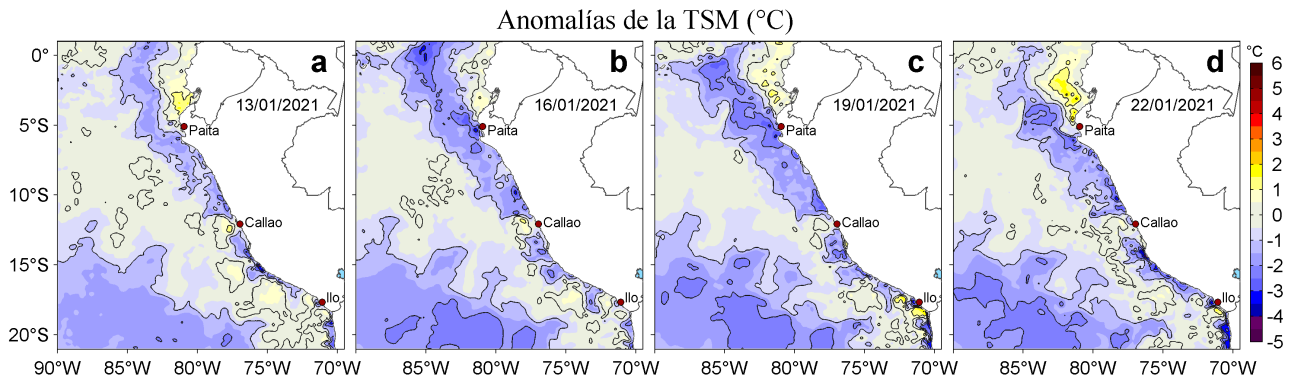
Anomalías de la TSM (°C)

0°
5°S
10°S
15°S
20°S

a
13/01/2021
Paita
Callao
Ilo

b
16/01/2021
Paita
Callao
Ilo

c
19/01/2021
Paita
Callao
Ilo

d
22/01/2021
Paita
Callao
Ilo

°C
6
5
4
3
2
1
0
-1
-2
-3
-4
-5

90°W 85°W 80°W 75°W 70°W 85°W 80°W 75°W 70°W 85°W 80°W 75°W 70°W 85°W 80°W 75°W 70°W